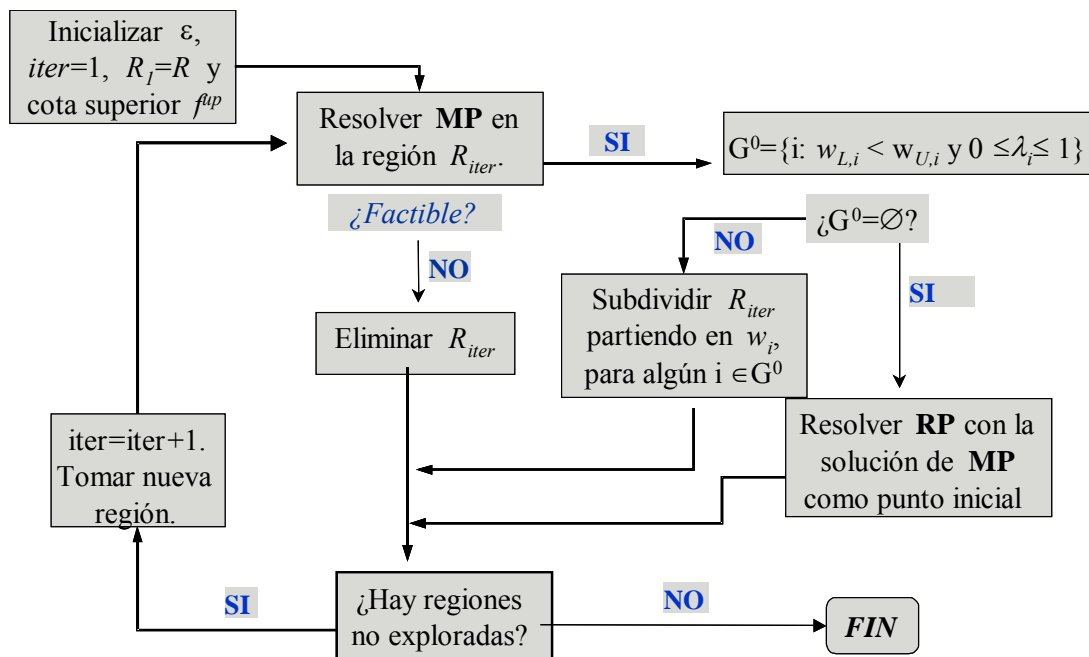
Inicializar $\varepsilon$, $iter$=1, $R_1$=$R$ y cota superior $f^{up}$

Resolver **MP** en la región $R_{iter}$.

SI

$G^0$={i: $w_{L,i} < w_{U,i}$ y $0 \leq \lambda_i \leq 1$}

¿Factible?

NO

¿$G^0$=$\varnothing$?

NO

SI

Eliminar $R_{iter}$

Subdividir $R_{iter}$ partiendo en $w_i$, para algún i $\in G^0$

iter=iter+1. Tomar nueva región.

Resolver **RP** con la solución de **MP** como punto inicial

SI

¿Hay regiones no exploradas?

NO

***FIN***